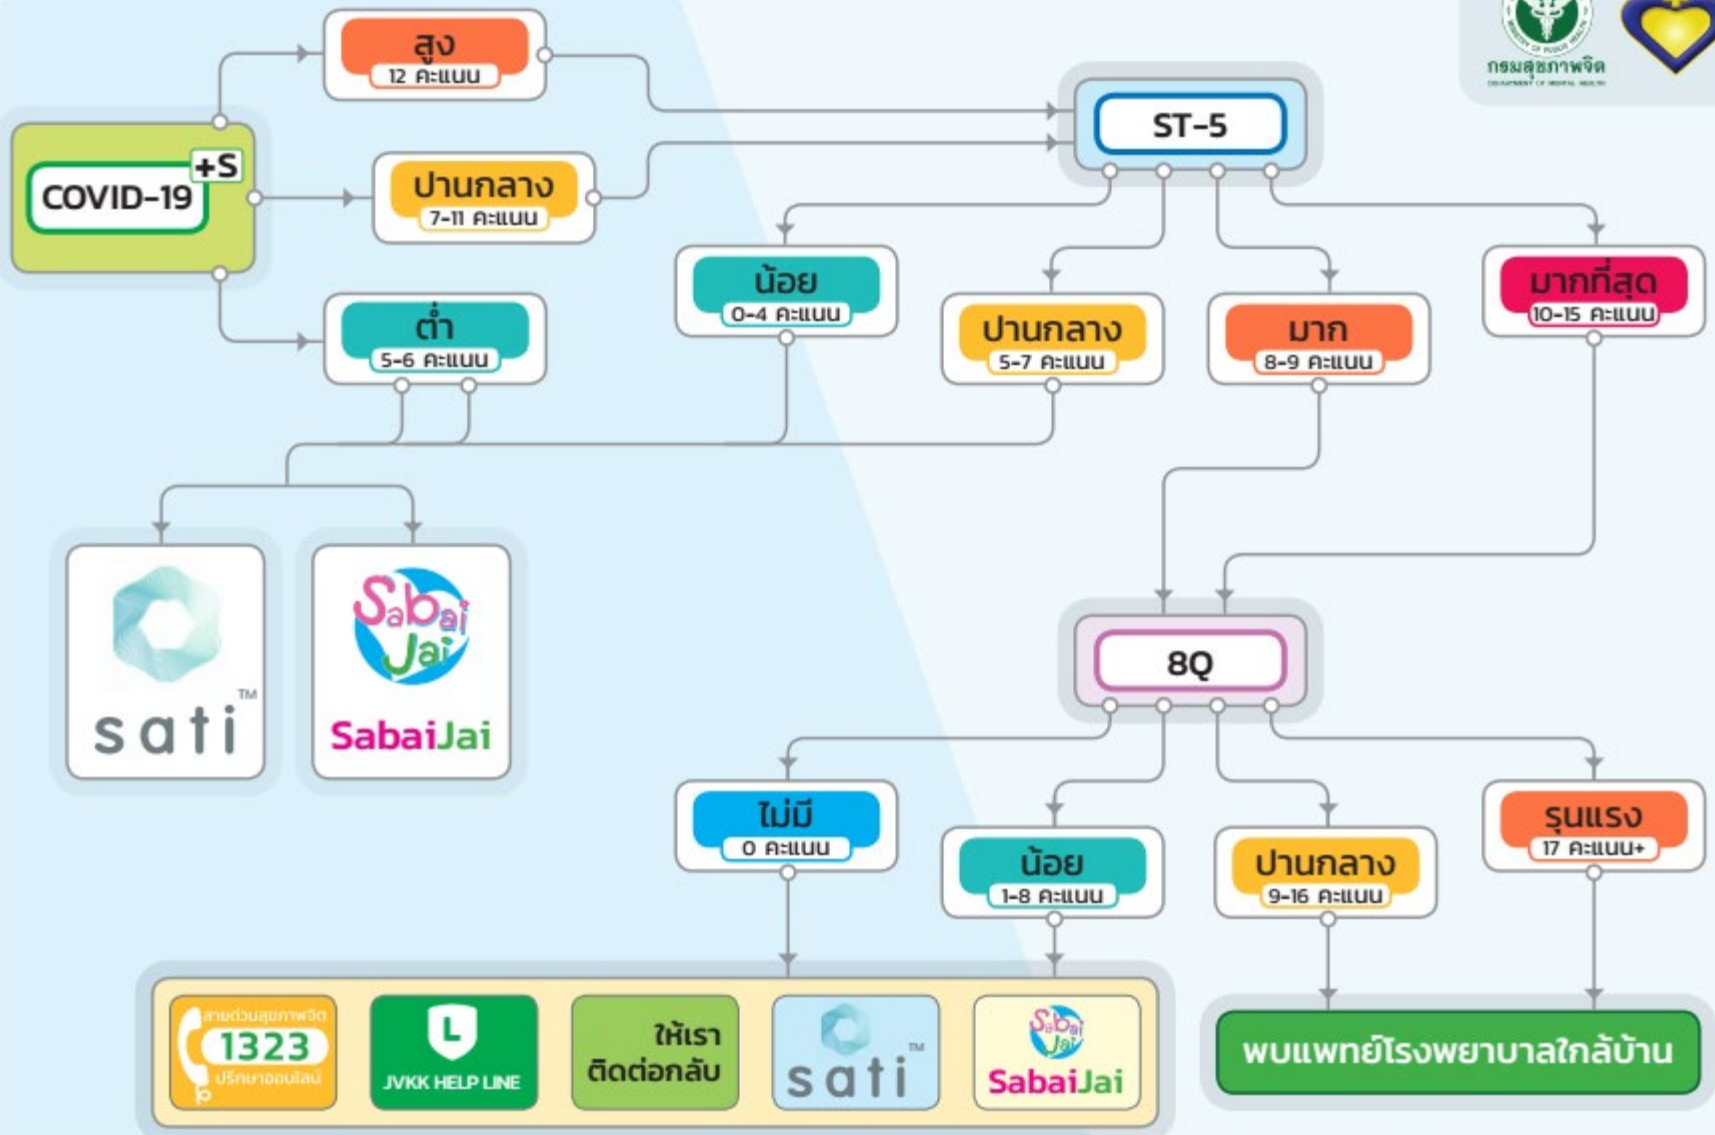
กรมสุขภาพจิต

สูง
12 คะแนน

COVID-19 +S

ปานกลาง
7-11 คะแนน

ต่ำ
5-6 คะแนน

ST-5

น้อย
0-4 คะแนน

ปานกลาง
5-7 คะแนน

มาก
8-9 คะแนน

มากที่สุด
10-15 คะแนน

sati

Sabai Jai
SabaiJai

8Q

ไม่มี
0 คะแนน

น้อย
1-8 คะแนน

ปานกลาง
9-16 คะแนน

รุนแรง
17 คะแนน+

สายด่วนสุขภาพจิต
1323
ปรึกษาออนไลน์

L
JVKK HELP LINE

ให้เรา
ติดต่อกลับ

sati

Sabai Jai
SabaiJai

พบแพทย์โรงพยาบาลใกล้บ้าน